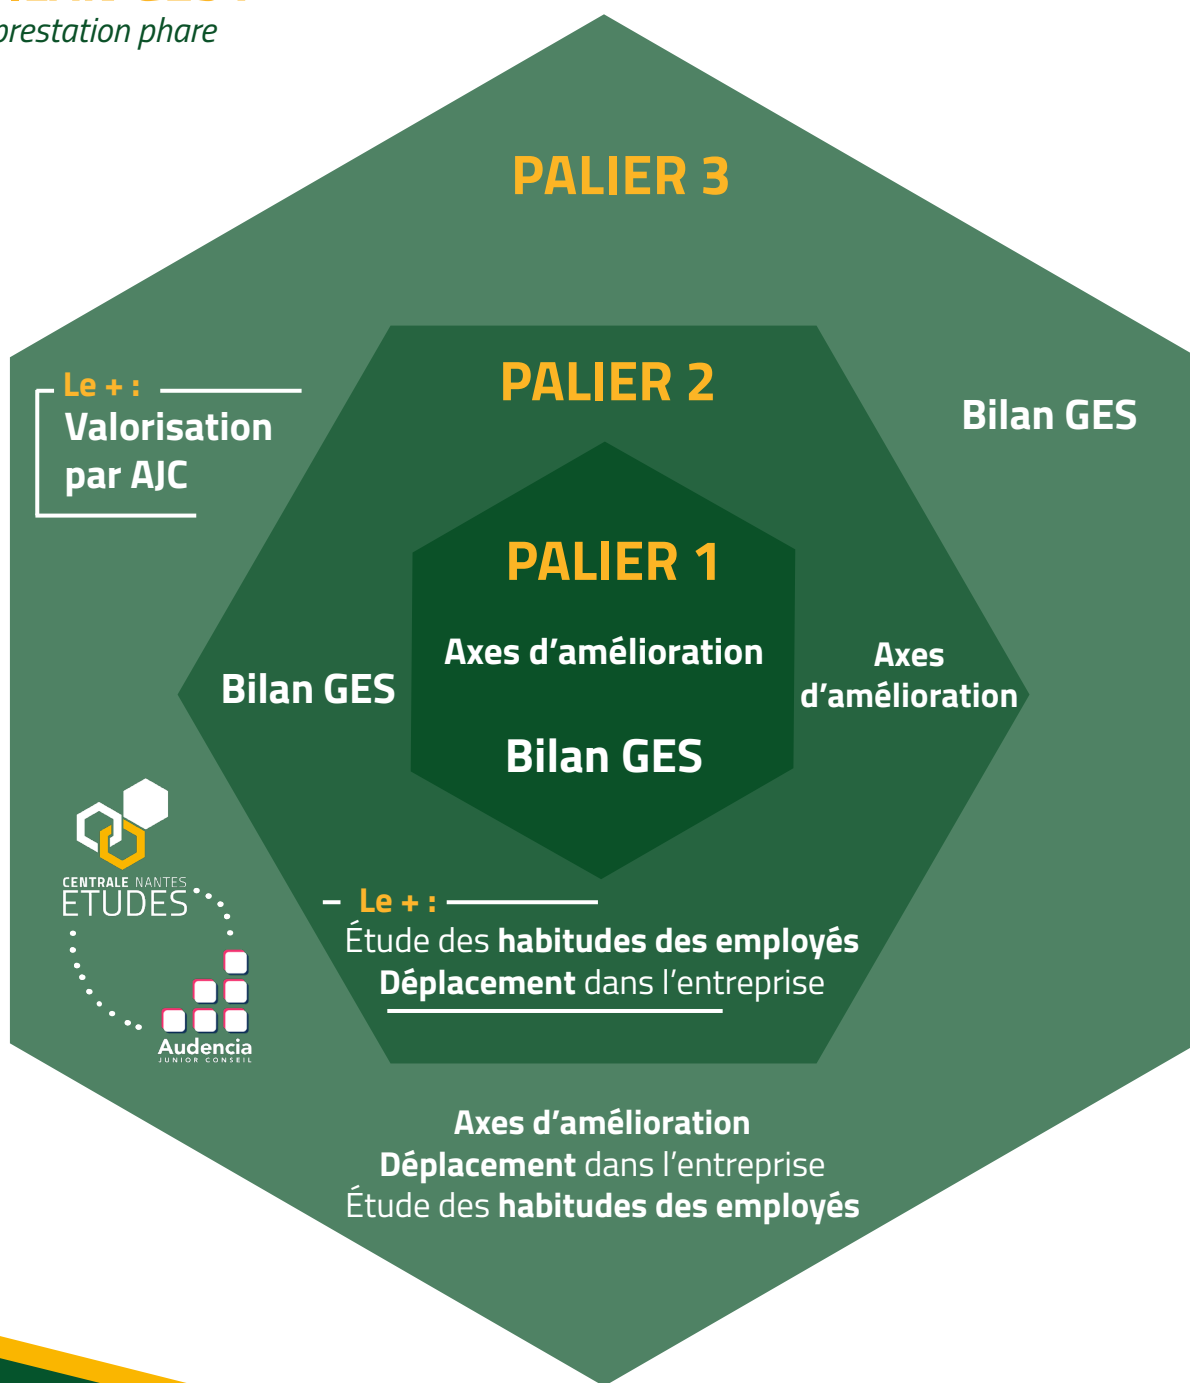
prestation phare

PALIER 3

PALIER 2

Le + :
Valorisation par AJC

Bilan GES

PALIER 1

Axes d'amélioration

Bilan GES

Bilan GES

Axes d'amélioration

CENTRALE NANTES ETUDES

Audencia JUNIOR CONSEIL

Le + :
Étude des **habitudes des employés**
**Déplacement** dans l'entreprise

**Axes d'amélioration**
**Déplacement** dans l'entreprise
Étude des **habitudes des employés**